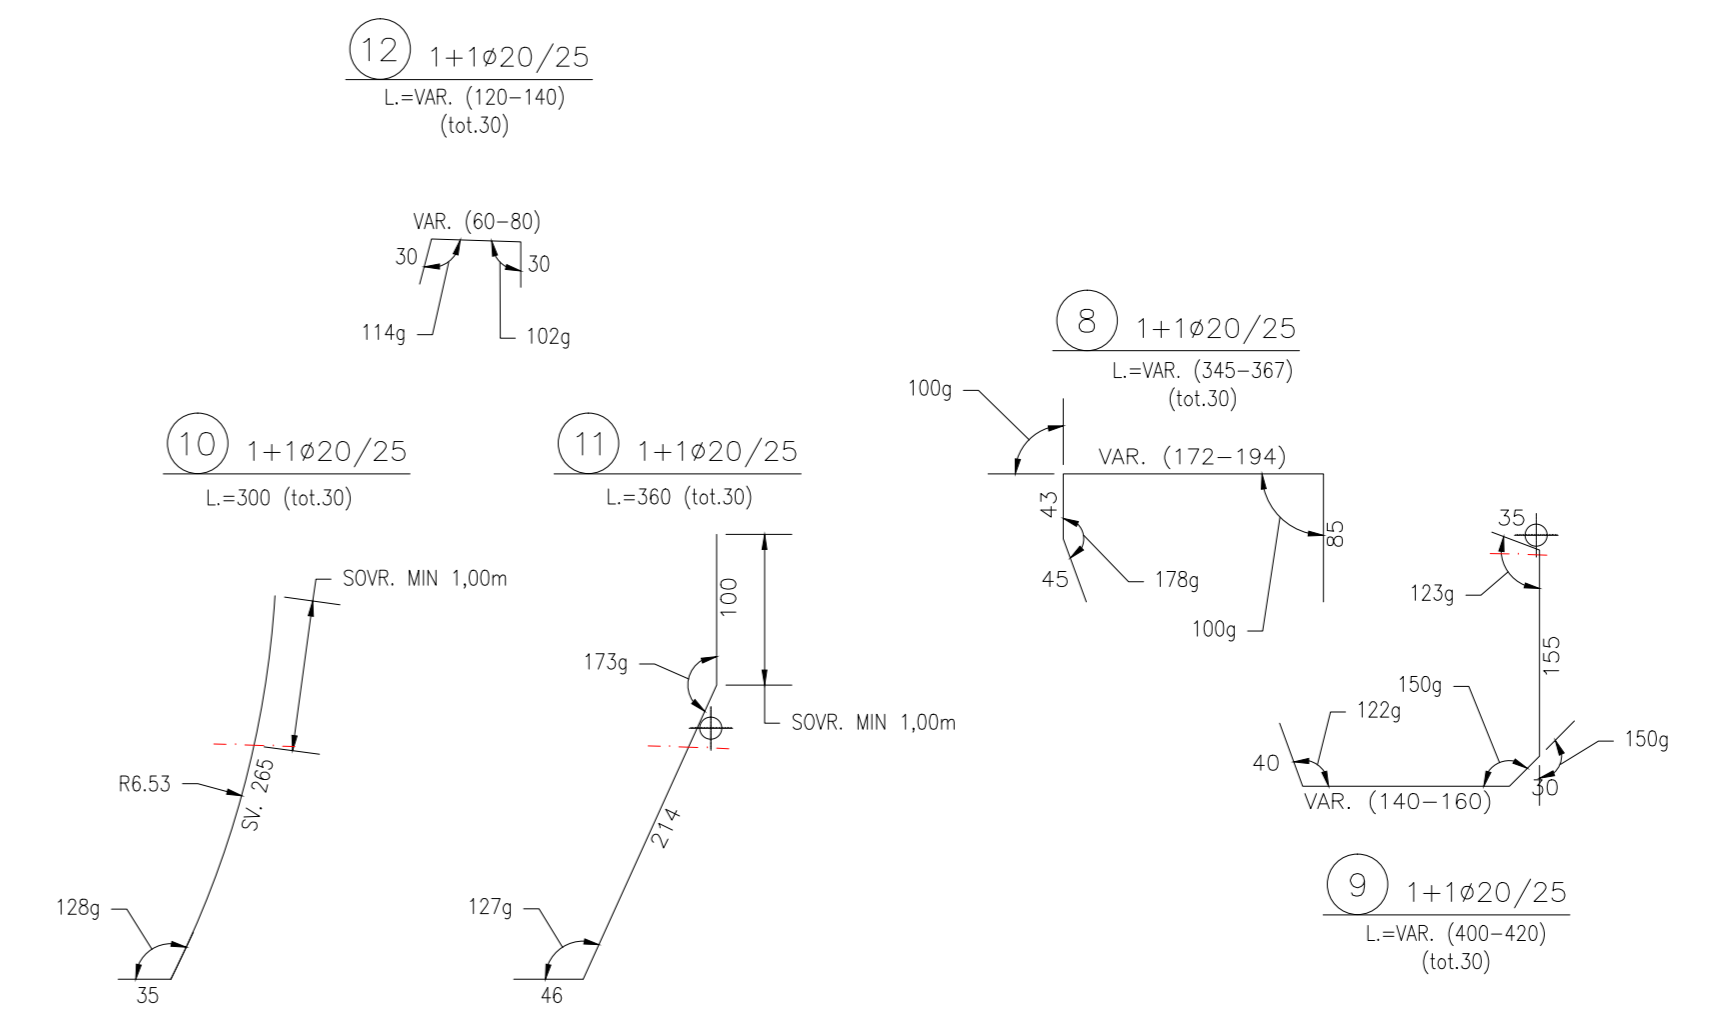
12 1+1ø20/25
L.=VAR. (120–140)
(tot.30)

VAR. (60–80)
30
30
114g
102g

8 1+1ø20/25
L.=VAR. (345–367)
(tot.30)

100g
VAR. (172–194)
43
85
45
178g
100g

10 1+1ø20/25
L.=300 (tot.30)

11 1+1ø20/25
L.=360 (tot.30)

SOVR. MIN 1,00m
100
173g
SOVR. MIN 1,00m
R6.53
SV. 265
214
128g
127g
35
46

35
123g
155
150g
122g
150g
40
VAR. (140–160)
30

9 1+1ø20/25
L.=VAR. (400–420)
(tot.30)